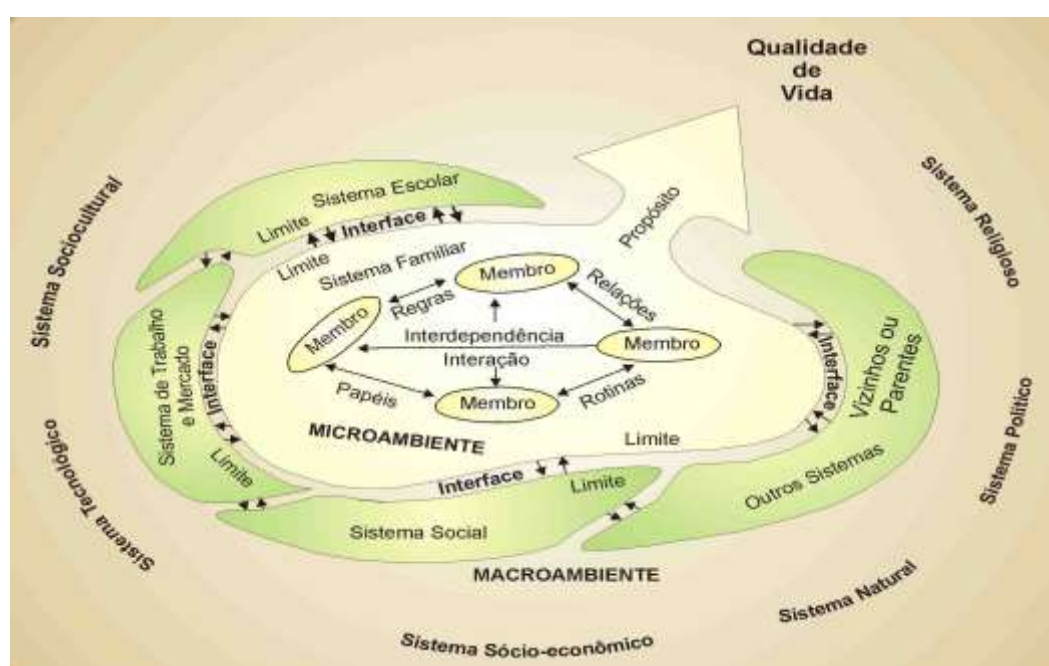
Qualidade de Vida

Sistema Sociocultural

Sistema Religioso

Sistema Escolar

Limite

Interface

Limite

Sistema Familiar

Propósito

Membro

Regras

Relações

Membro

Interdependência

Membro

Interação

Papéis

Membro

Rotinas

Sistema de Trabalho e Mercado

Interface

Limite

MICROAMBIENTE

Limite

Interface

Vizinhos ou Parentes

Interface

Limite

Outros Sistemas

Sistema Social

Sistema Tecnológico

Sistema Político

MACROAMBIENTE

Sistema Natural

Sistema Sócio-econômico